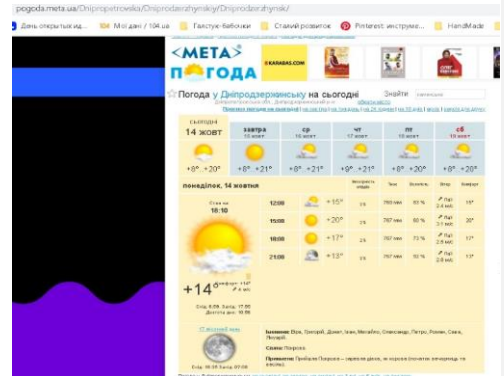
pogoda.meta.ua/Dnipropetrovska/Dniprodzerzhynskyi/Dniprodzerzhynsk/

День открытых ид... | Мої дані / 104.ua | Галстук-Бабочки | Сталий розвиток | Pinterest: инструме... | HandMade

<МЕТА> ПОГОДА

KARABAS.COM

Погода у Дніпродзержинську на сьогодні

Знайти

| сьогодні 14 жовт | завтра 15 жовт | ср 16 жовт | чт 17 жовт | пт 18 жовт | сб 19 жовт |
|---|---|---|---|---|---|
| +8° +20° | +8° +21° | +8° +20° | +9° +21° | +8° +20° | +8° +20° |

понеділок, 14 жовтня

Станом на 18:10

+14°

| | | | Імовірність опадів | Тиск | Вологість | Вітер | Комфорт |
|---|---|---|---|---|---|---|---|
| 12:00 | | +15° | 2% | 760 мм | 80 % | Пд | 16° |
| 15:00 | | +20° | 2% | 757 мм | 59 % | Пд | 20° |
| 18:00 | | +17° | 2% | 757 мм | 72 % | Пд | 17° |
| 21:00 | | +13° | 2% | 758 мм | 85 % | Пд | 13° |

Іменини: Віра, Григорій, Донат, Іван, Михайло, Олександр, Петро, Роман, Сава, Яков

Свято: Покрова

Прикмети: Прийшла Покрова — зарила дівка... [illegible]